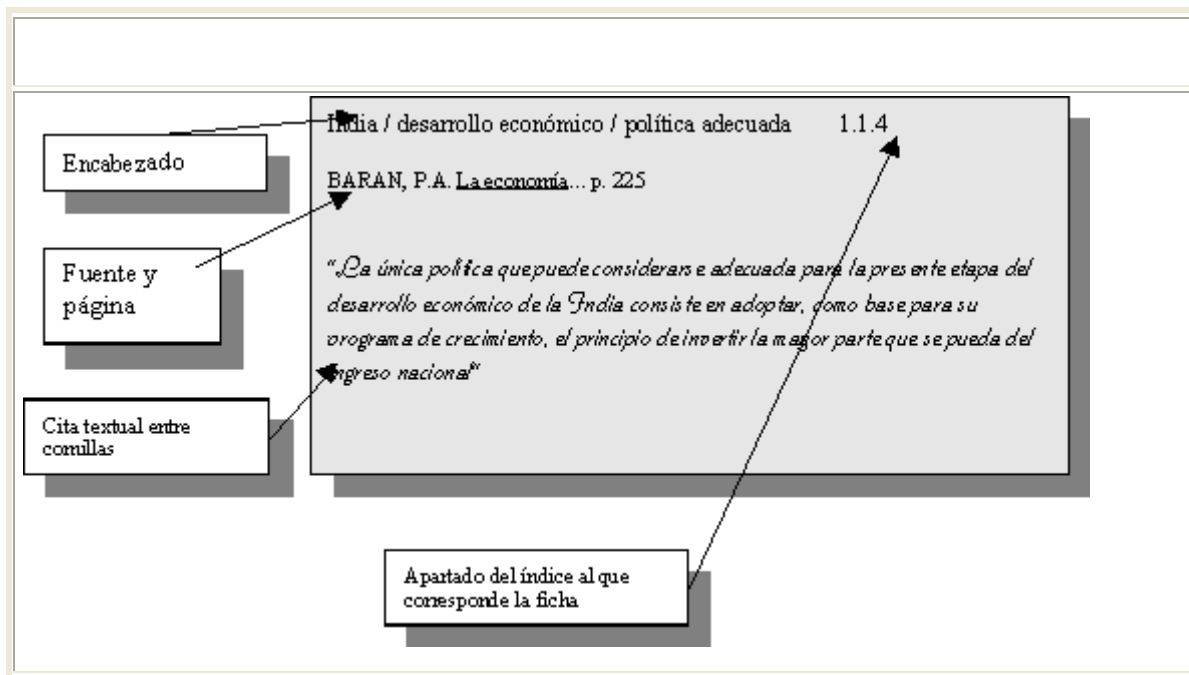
Encabezado

Fuente y página

Cita textual entre comillas

India / desarrollo económico / política adecuada 1.1.4

BARAN, P.A. La economía... p. 225

"La única política que puede considerarse adecuada para la presente etapa del desarrollo económico de la India consiste en adoptar, como base para su programa de crecimiento, el principio de invertir la mayor parte que se pueda del ingreso nacional"

Apartado del índice al que corresponde la ficha